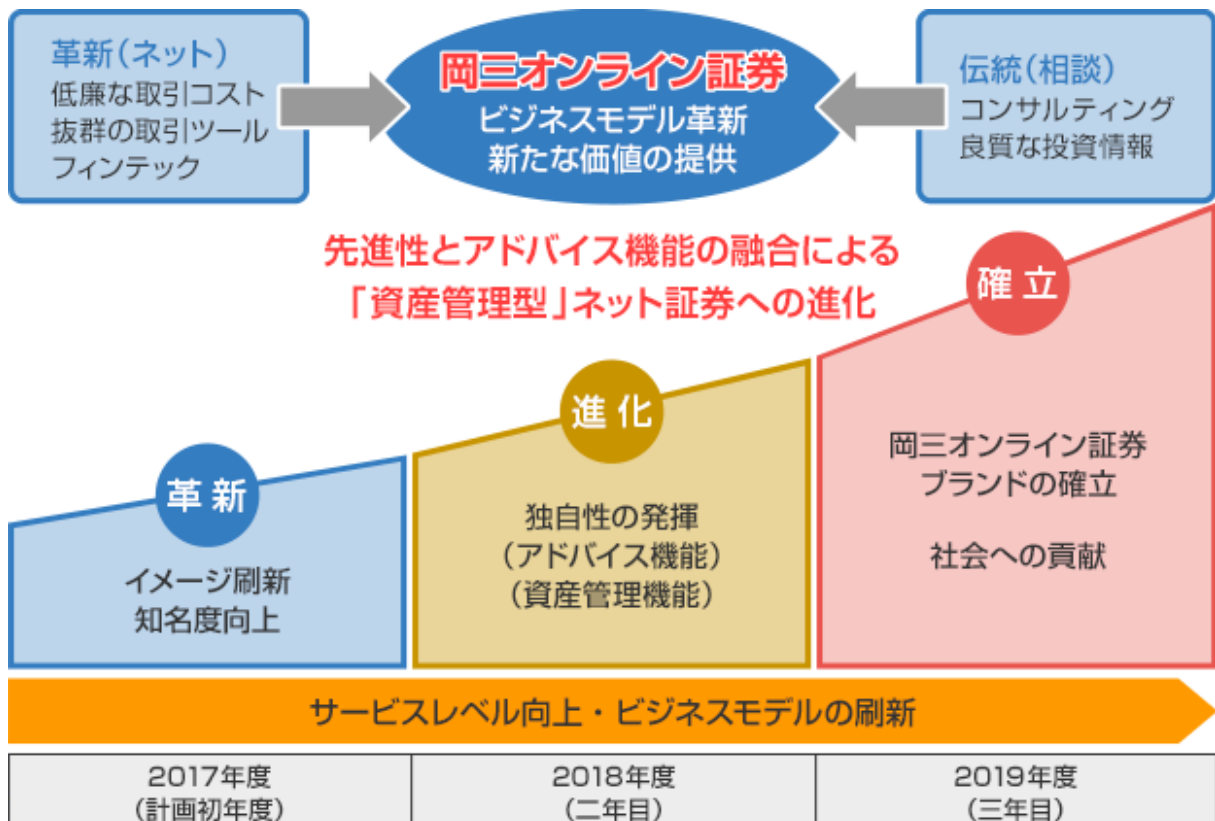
革新（ネット）
低廉な取引コスト
抜群の取引ツール
フィンテック

岡三オンライン証券
ビジネスモデル革新
新たな価値の提供

伝統（相談）
コンサルティング
良質な投資情報

先進性とアドバイス機能の融合による
「資産管理型」ネット証券への進化

確立

進化

革新

イメージ刷新
知名度向上

独自性の発揮
（アドバイス機能）
（資産管理機能）

岡三オンライン証券
ブランドの確立

社会への貢献

サービスレベル向上・ビジネスモデルの刷新

| 2017年度（計画初年度） | 2018年度（二年目） | 2019年度（三年目） |
|---|---|---|